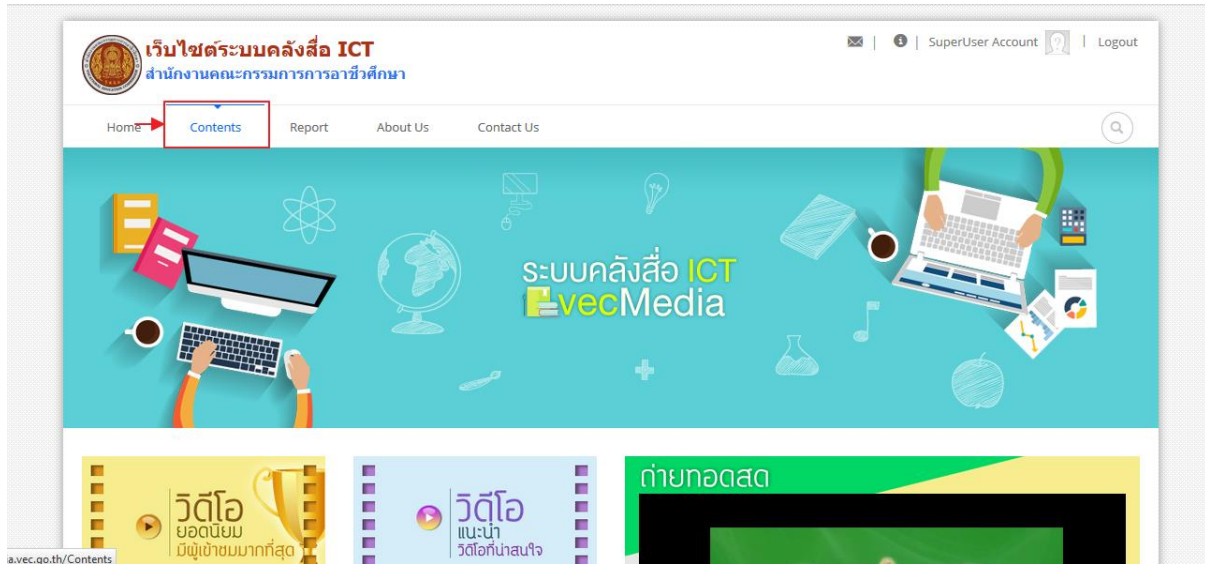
เว็บไซต์ระบบคลังสื่อ ICT
สำนักงานคณะกรรมการการอาชีวศึกษา

| SuperUser Account | Logout

Home Contents Report About Us Contact Us

ระบบคลังสื่อ ICT
vecMedia

วิดีโอ
ยอดนิยม
มีผู้เข้าชมมากที่สุด

วิดีโอ
แนะนำ
วิดีโอที่น่าสนใจ

ถ่ายทอดสด

a.vec.go.th/Contents